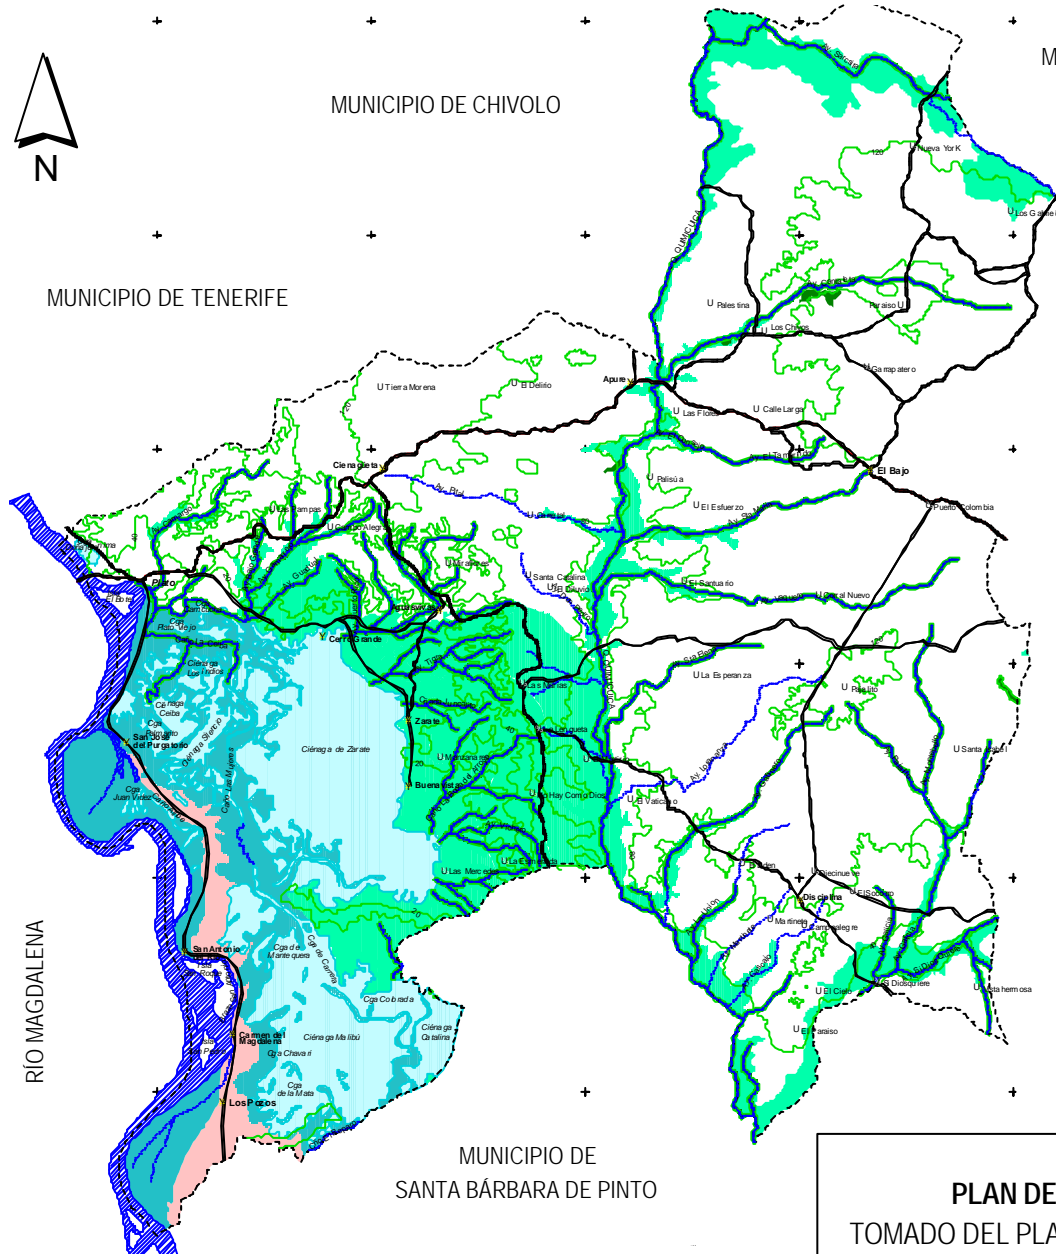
N

MUNICIPIO DE CHIVOLO

M

MUNICIPIO DE TENERIFE

RÍO MAGDALENA

MUNICIPIO DE
SANTA BÁRBARA DE PINTO

PLAN DE
TOMADO DEL PLA

U Nueva York
U Los Gallinero
U Palestina
Paraiso U
U Los Chivos
U Garrapatero
Apure
U El Delirio
U Tierra Morena
U Las Flores
U Calle Larga
Cienagueta
El Bajo
U Palisúa
U El Esfuerzo
U Puerto Colombia
U Las Pampas
U Campo Alegre
U Santa Catalina
U El Santuario
U Corral Nuevo
Piñón
Cerro Grande
U La Esperanza
U Las Palmas
Zarate
Ciénaga de Zarate
Buenavista
U Hay Como Dios
U El Vaticano
U La Esmeralda
U Las Mercedes
U Santa Isabel
Disciplina
U El Socorro
U Martinete
U El Cielo
U Diosquiere
U Vista hermosa
U El Paraiso
San José del Purgatorio
San Antonio
Carmen del Magdalena
Los Pozos
Cga Juan Vieja
Cga de Mantequera
Cga Cobrada
Ciénaga Malibú
Cga Chavarí
Cga de la Mata
Ciénaga Catalina
Ciénaga Los Indios
Ciénaga Ceiba